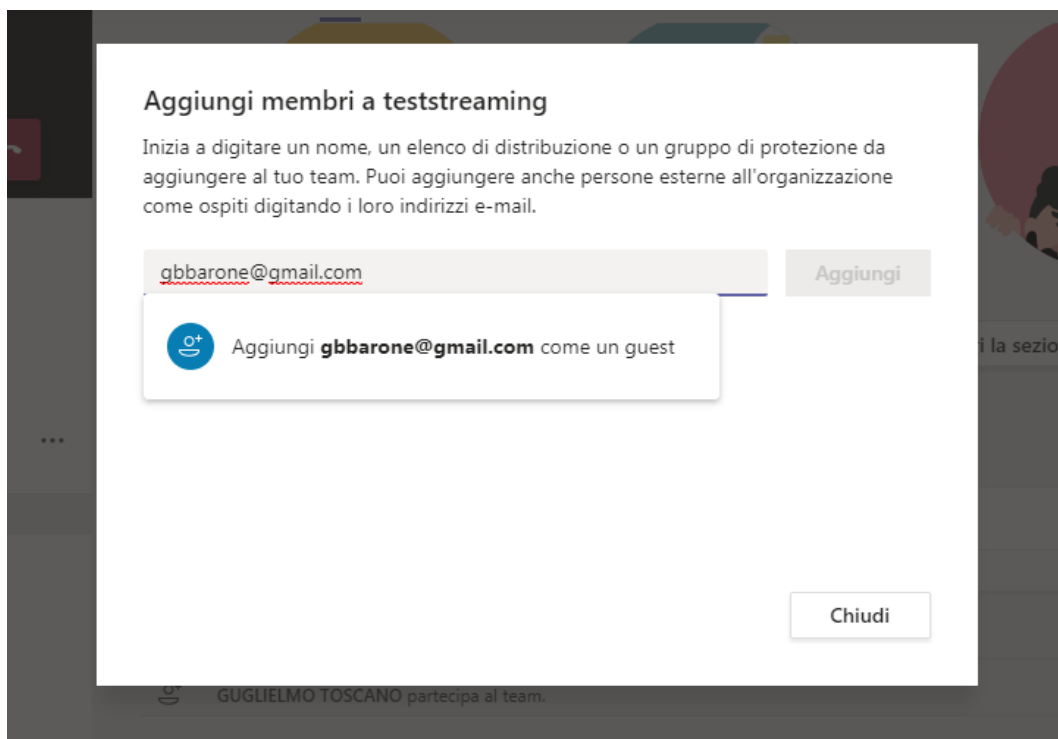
Aggiungi membri a teststreaming

Inizia a digitare un nome, un elenco di distribuzione o un gruppo di protezione da aggiungere al tuo team. Puoi aggiungere anche persone esterne all'organizzazione come ospiti digitando i loro indirizzi e-mail.

gbbarone@gmail.com

Aggiungi

Aggiungi **gbbarone@gmail.com** come un guest

ri la sezio

...

Chiudi

GUGLIELMO TOSCANO partecipa al team.